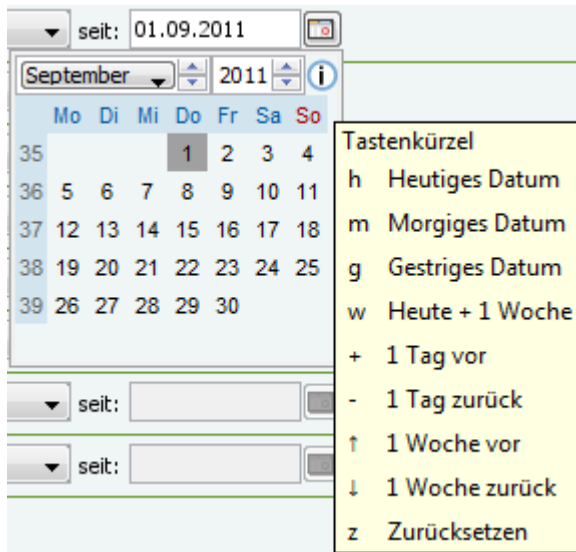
seit: 01.09.2011

September 2011

| | Mo | Di | Mi | Do | Fr | Sa | So |
|---|---|---|---|---|---|---|---|
| 35 | | | | 1 | 2 | 3 | 4 |
| 36 | 5 | 6 | 7 | 8 | 9 | 10 | 11 |
| 37 | 12 | 13 | 14 | 15 | 16 | 17 | 18 |
| 38 | 19 | 20 | 21 | 22 | 23 | 24 | 25 |
| 39 | 26 | 27 | 28 | 29 | 30 | | |

Tastenkürzel

h Heutiges Datum
m Morgiges Datum
g Gestriges Datum
w Heute + 1 Woche
+ 1 Tag vor
- 1 Tag zurück
↑ 1 Woche vor
↓ 1 Woche zurück
z Zurücksetzen

seit:

seit: